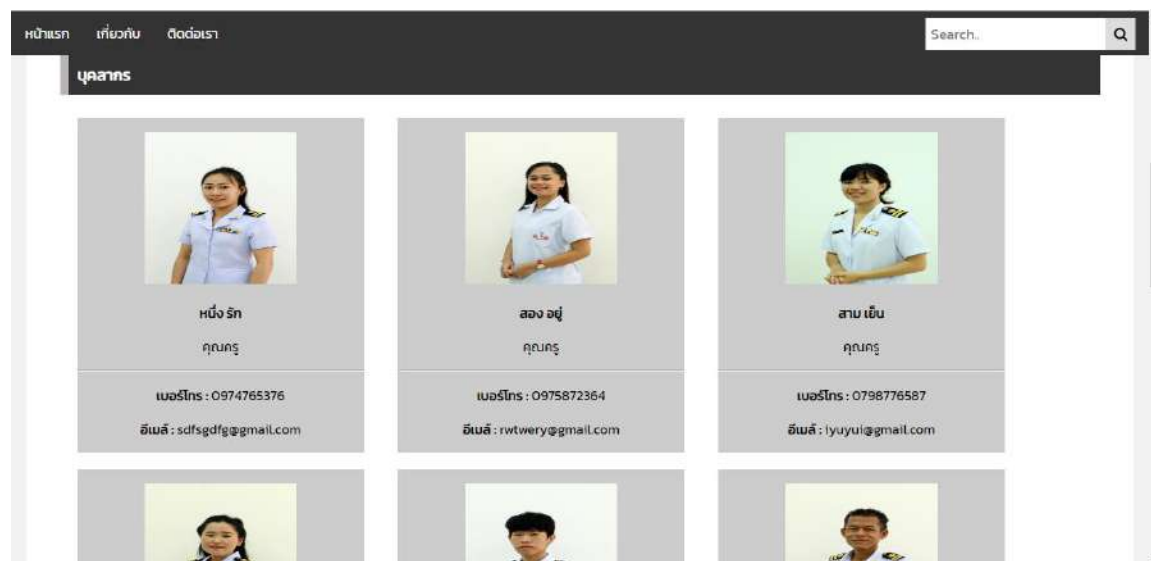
หน้าแรก เกี่ยวกับ ติดต่อเรา

Search.

บุคลากร

หนึ่ง รัก

คุณครู

เบอร์โทร : 0974765376

อีเมล์ : sdfsgdfg@gmail.com

สอง อยู่

คุณครู

เบอร์โทร : 0975872364

อีเมล์ : rwtwery@gmail.com

สาม เย็น

คุณครู

เบอร์โทร : 0798776587

อีเมล์ : lyuyui@gmail.com